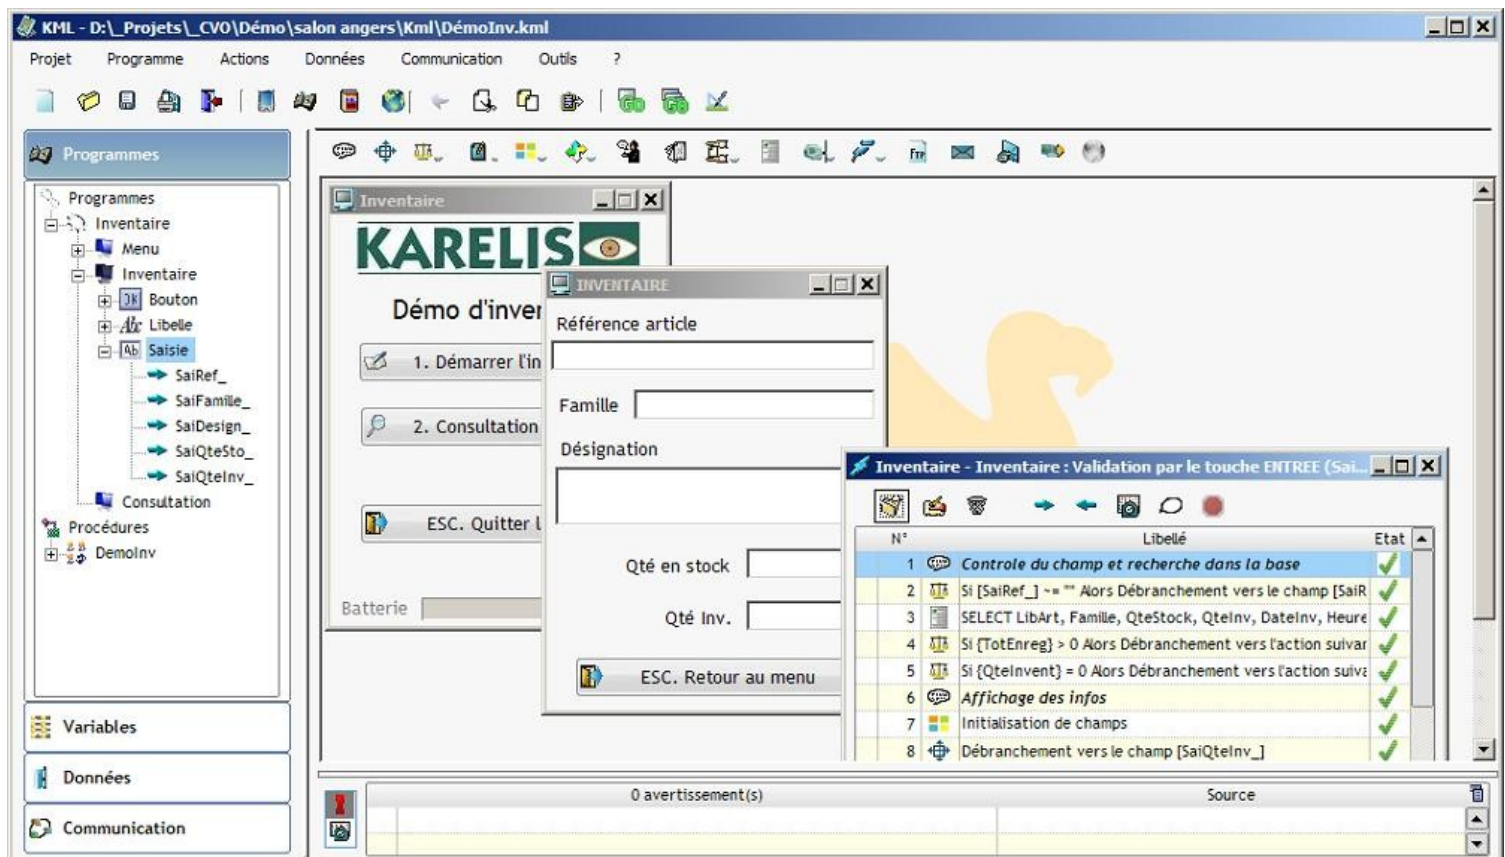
KML - D:\_Projets\_CVO\Démo\salon angers\Kml\DémoInv.kml

Projet Programme Actions Données Communication Outils ?

Programmes

Programmes
Inventaire
Menu
Inventaire
Bouton
Libelle
Saisie
SaiRef_
SaiFamille_
SaiDesign_
SaiQteSto_
SaiQteInv_
Consultation
Procédures
DemoInv

Variables
Données
Communication

Inventaire
KARELIS
Démo d'inver
1. Démarrer l'in
2. Consultation
ESC. Quitter l
Batterie

INVENTAIRE
Référence article
Famille
Désignation
Qté en stock
Qté Inv.
ESC. Retour au menu

Inventaire - Inventaire : Validation par le touche ENTREE (Sai...

| N° | | Libellé | Etat |
|---|---|---|---|
| 1 | | Controle du champ et recherche dans la base | ✓ |
| 2 | | Si [SaiRef_] ~= "" Alors Débranchement vers le champ [SaiR | ✓ |
| 3 | | SELECT LibArt, Famille, QteStock, QteInv, DateInv, Heure | ✓ |
| 4 | | Si {TotEnreg} > 0 Alors Débranchement vers l'action suivar | ✓ |
| 5 | | Si {QteInvent} = 0 Alors Débranchement vers l'action suiva | ✓ |
| 6 | | Affichage des infos | ✓ |
| 7 | | Initialisation de champs | ✓ |
| 8 | | Débranchement vers le champ [SaiQteInv_] | ✓ |

0 avertissement(s) Source